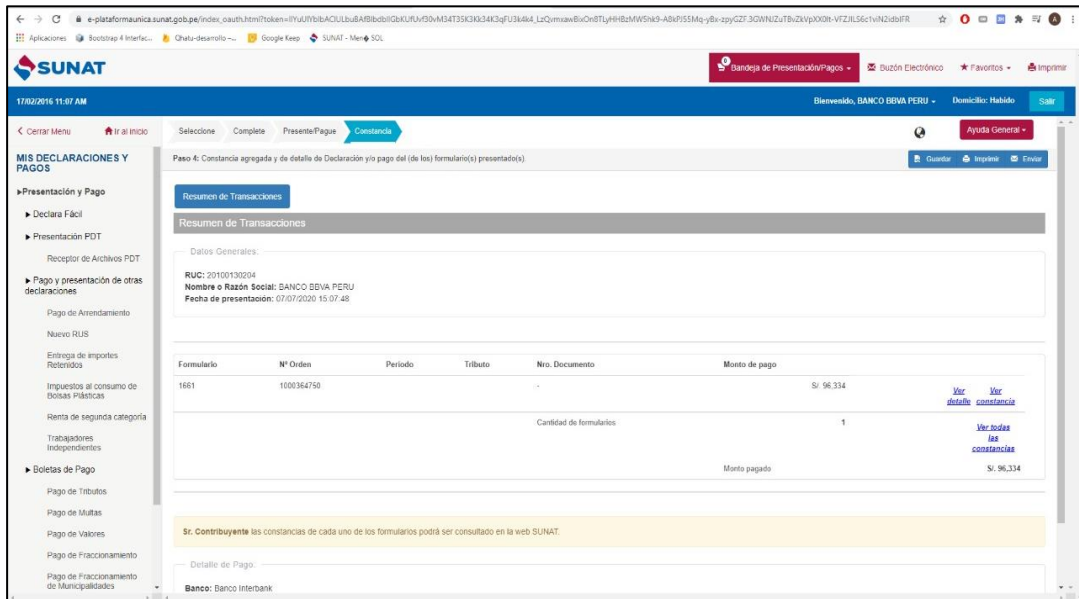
e-plataformaunica.sunat.gob.pe/index_oauth.html?token=IlYuUlYbIbACIULbuBAfBlbdbIIGbKUfUvf30vM34T35K3Kk34K3qFU3k4k4_LzQvmxawBixOn8TLyHHBzMW5hk9-A8kPJ55Mq-yBx-zpyGZF.3GWNJZuT8vZkVpXX0lt-VFZJlLS6c1viN2idbIFR

Aplicaciones Bootstrap 4 Interfac... Chatu-desarrollo -... Google Keep SUNAT - Menú SOL

SUNAT

Bandeja de Presentación/Pagos Buzón Electrónico Favoritos Imprimir

17/02/2016 11:07 AM

Bienvenido, BANCO BBVA PERU Domicilio: Habido Salir

Cerrar Menu Ir al inicio

Seleccione Complete Presente/Pague Constancia

Ayuda General

MIS DECLARACIONES Y PAGOS

Presentación y Pago

Declara Fácil

Presentación PDT

Receptor de Archivos PDT

Pago y presentación de otras declaraciones

Pago de Arrendamiento

Nuevo RUS

Entrega de importes Retenidos

Impuestos al consumo de Bolsas Plásticas

Renta de segunda categoría

Trabajadores Independientes

Boletas de Pago

Pago de Tributos

Pago de Multas

Pago de Valores

Pago de Fraccionamiento

Pago de Fraccionamiento de Municipalidades

Paso 4: Constancia agregada y de detalle de Declaración y/o pago del (de los) formulario(s) presentado(s).

Guardar Imprimir Enviar

Resumen de Transacciones

Resumen de Transacciones

Datos Generales:

RUC: 20100130204
Nombre o Razón Social: BANCO BBVA PERU
Fecha de presentación: 07/07/2020 15:07:48

| Formulario | Nº Orden | Periodo | Tributo | Nro. Documento | Monto de pago | | |
|---|---|---|---|---|---|---|---|
| 1661 | 1000364750 | | | - | S/. 96,334 | Ver detalle | Ver constancia |
| | | | | Cantidad de formularios | 1 | | Ver todas las constancias |
| | | | | | Monto pagado | S/. 96,334 | |

Sr. Contribuyente las constancias de cada uno de los formularios podrá ser consultado en la web SUNAT.

Detalle de Pago:

Banco: Banco Interbank